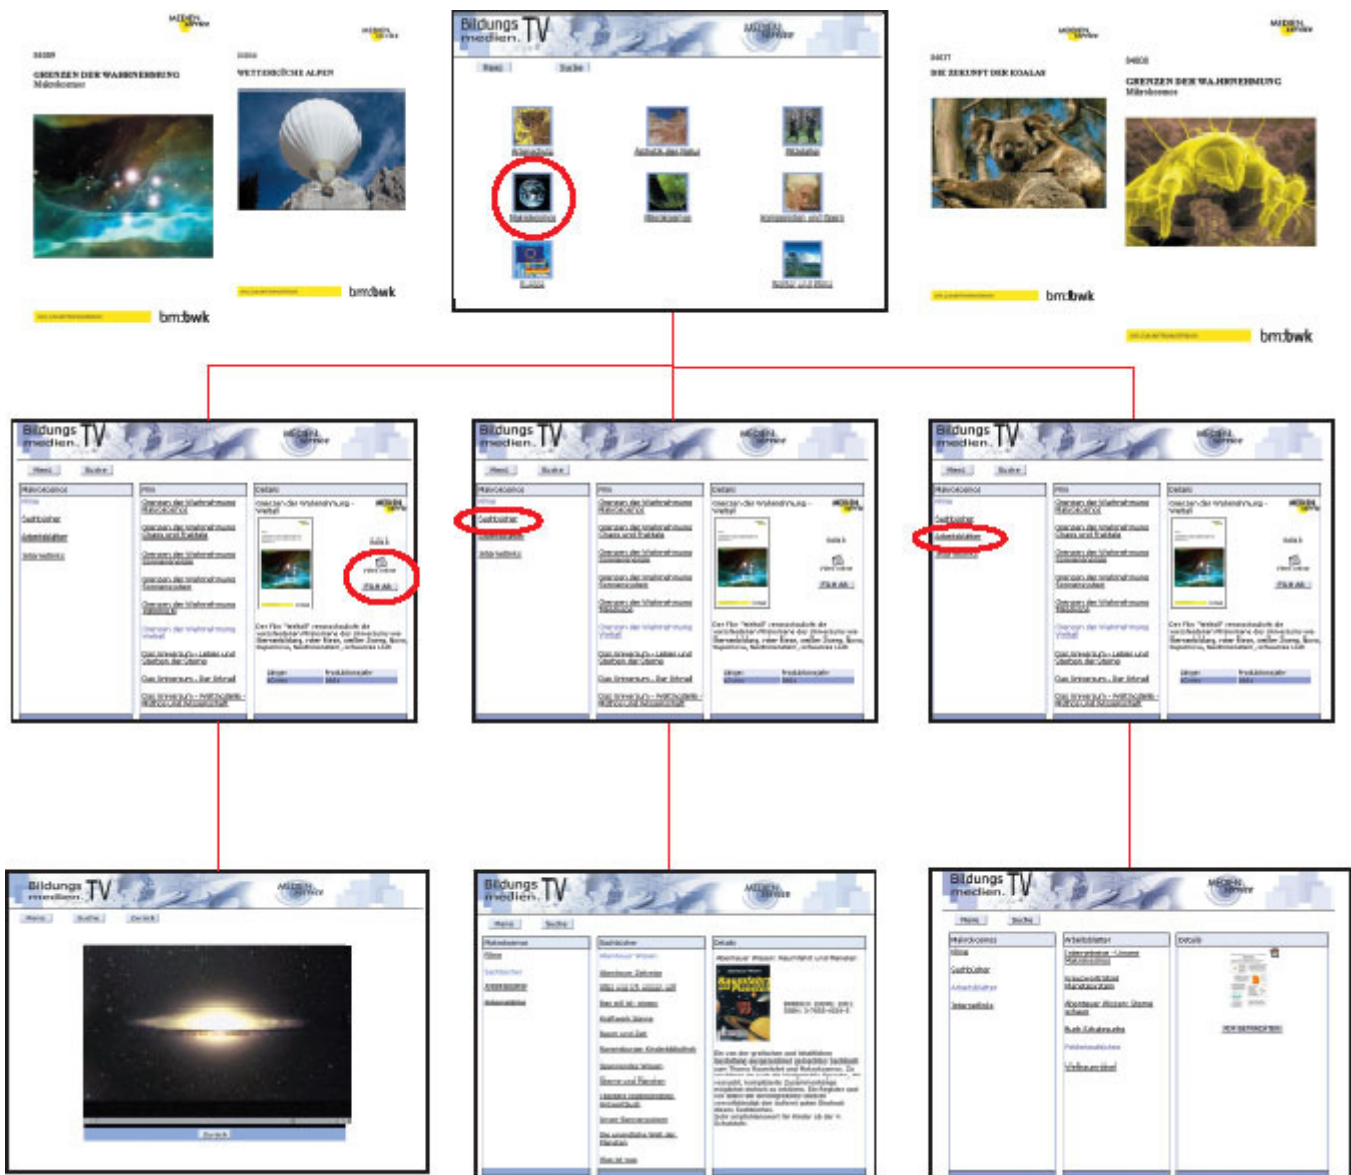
MEDIEN SERVICE

GRENZEN DER WAHRNEHMUNG
Mikrokosmos

bm:bwk

MEDIEN SERVICE

WETTERSÜCHE ALPEN

bm:bwk

Bildungs medien. TV

MEDIEN SERVICE

Menü Suche

Mikrokosmos

Europa

Ästhetik der Natur

Mikrokosmos

Natur und Mensch

MEDIEN SERVICE

DIE ZUKUNFT DER KOALAS

bm:bwk

MEDIEN SERVICE

GRENZEN DER WAHRNEHMUNG
Mikrokosmos

bm:bwk

Bildungs medien. TV

MEDIEN SERVICE

Menü Suche

Mikrokosmos

Filme

Sachbücher

Arbeitsblätter

Internetlinks

Filme

Details

FILM AB

Bildungs medien. TV

MEDIEN SERVICE

Menü Suche

Mikrokosmos

Filme

Sachbücher

Arbeitsblätter

Internetlinks

Filme

Details

FILM AB

Bildungs medien. TV

MEDIEN SERVICE

Menü Suche

Mikrokosmos

Filme

Sachbücher

Arbeitsblätter

Internetlinks

Filme

Details

FILM AB

Bildungs medien. TV

MEDIEN SERVICE

Menü Suche Zurück

Zurück

Bildungs medien. TV

MEDIEN SERVICE

Menü Suche

Mikrokosmos

Filme

Sachbücher

Arbeitsblätter

Internetlinks

Sachbücher

Details

Bildungs medien. TV

MEDIEN SERVICE

Menü Suche

Mikrokosmos

Filme

Sachbücher

Arbeitsblätter

Internetlinks

Arbeitsblätter

Details